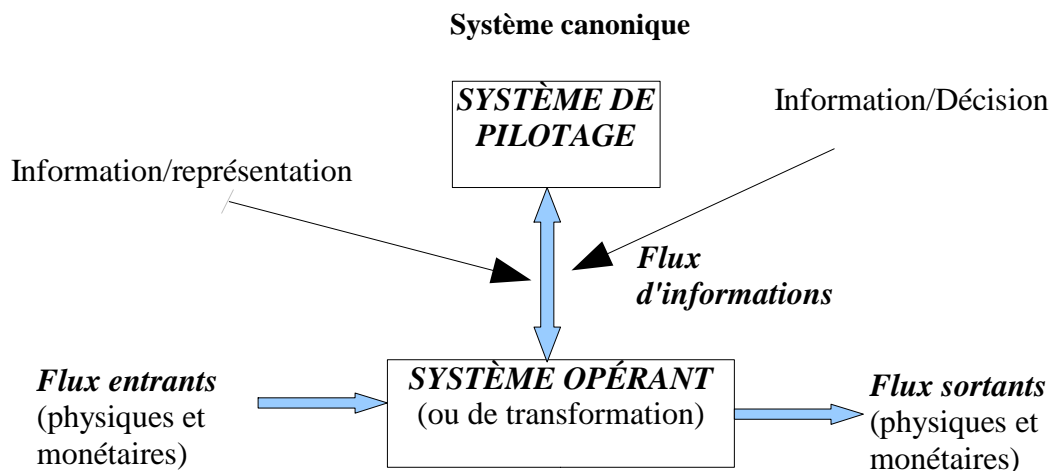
**Système canonique**

*SYSTÈME DE PILOTAGE*

Information/Décision

Information/représentation

*Flux d'informations*

*Flux entrants* (physiques et monétaires)

*SYSTÈME OPÉRANT* (ou de transformation)

*Flux sortants* (physiques et monétaires)